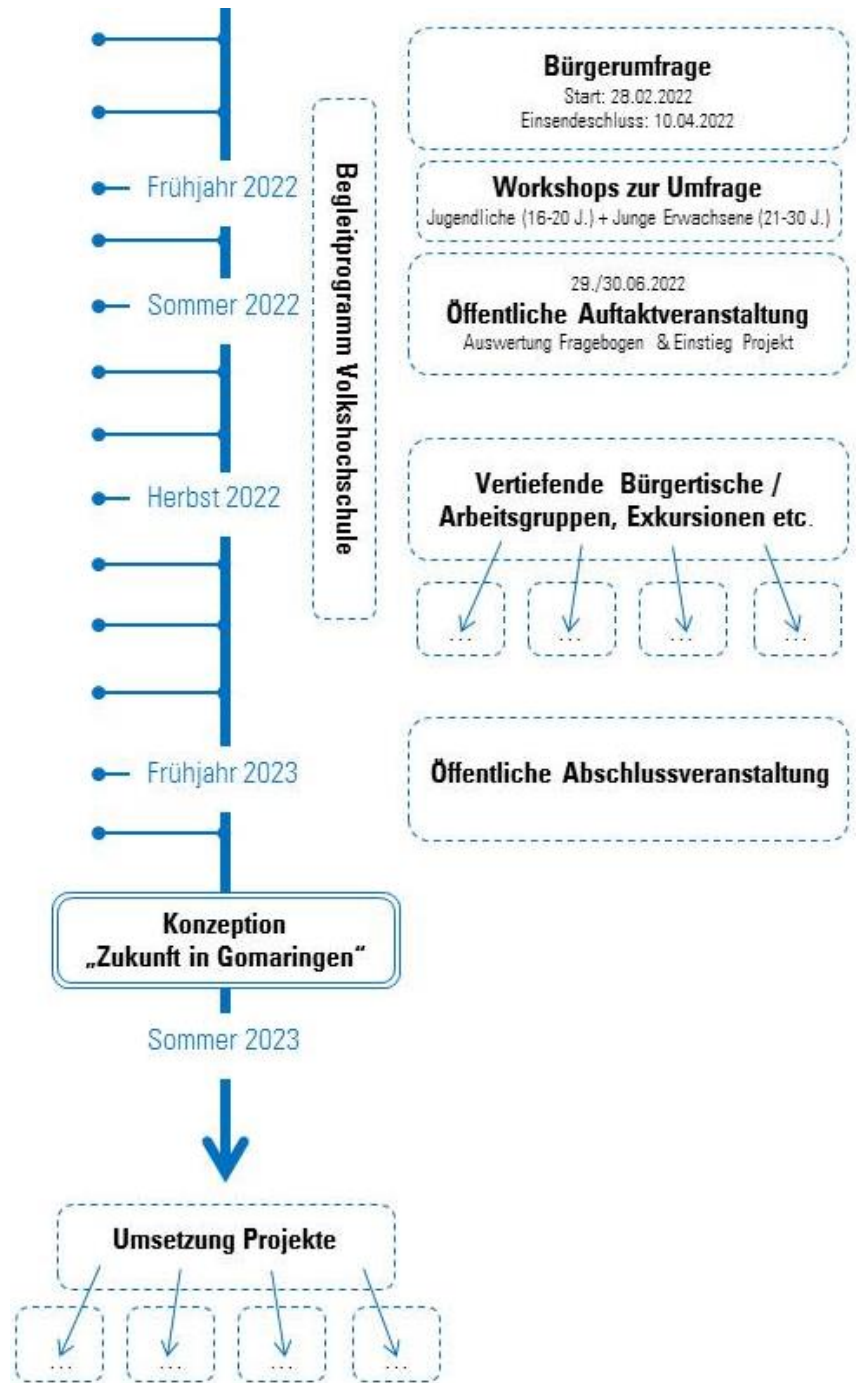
Bürgerumfrage
Start: 28.02.2022
Einsendeschluss: 10.04.2022

Frühjahr 2022

Begleitprogramm Volkshochschule

Workshops zur Umfrage
Jugendliche (16-20 J.) + Junge Erwachsene (21-30 J.)

Sommer 2022

29./30.06.2022
Öffentliche Auftaktveranstaltung
Auswertung Fragebogen & Einstieg Projekt

Herbst 2022

Vertiefende Bürgertische / Arbeitsgruppen, Exkursionen etc.

...

...

...

...

Frühjahr 2023

Öffentliche Abschlussveranstaltung

Konzeption „Zukunft in Gomaringen“

Sommer 2023

Umsetzung Projekte

...

...

...

...